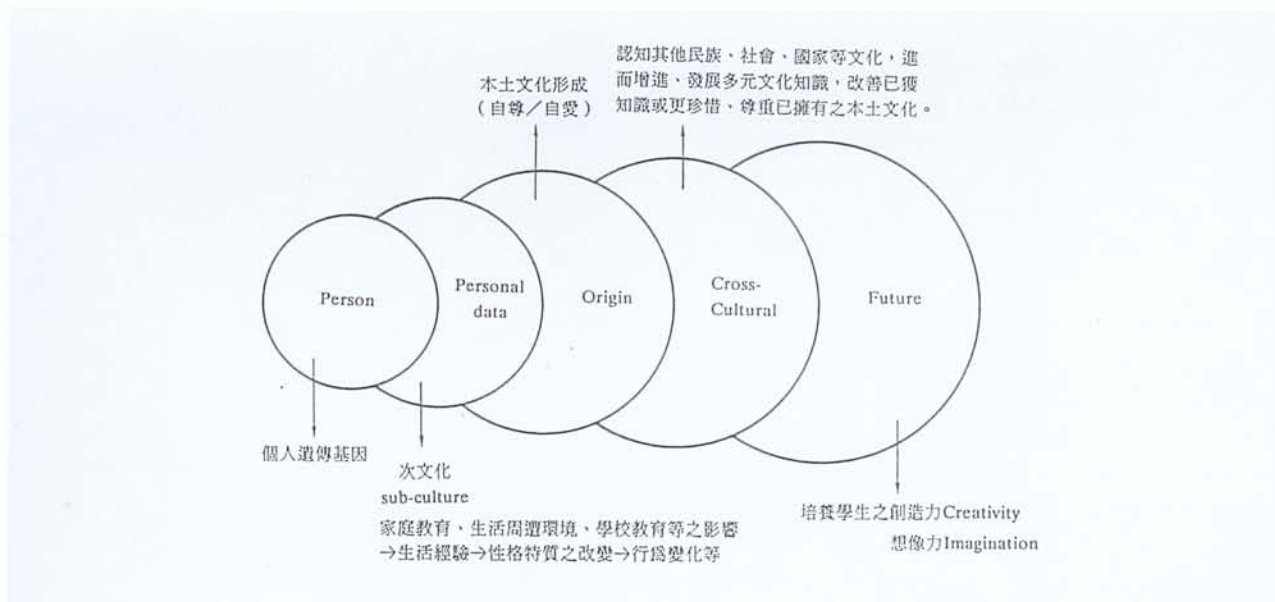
認知其他民族、社會、國家等文化，進而增進、發展多元文化知識，改善已獲知識或更珍惜、尊重已擁有之本土文化。

本土文化形成
（自尊／自愛）

Person

Personal data

Origin

Cross-Cultural

Future

個人遺傳基因

次文化
sub-culture

家庭教育、生活周遭環境、學校教育等之影響
→生活經驗→性格特質之改變→行為變化等

培養學生之創造力Creativity
想像力Imagination